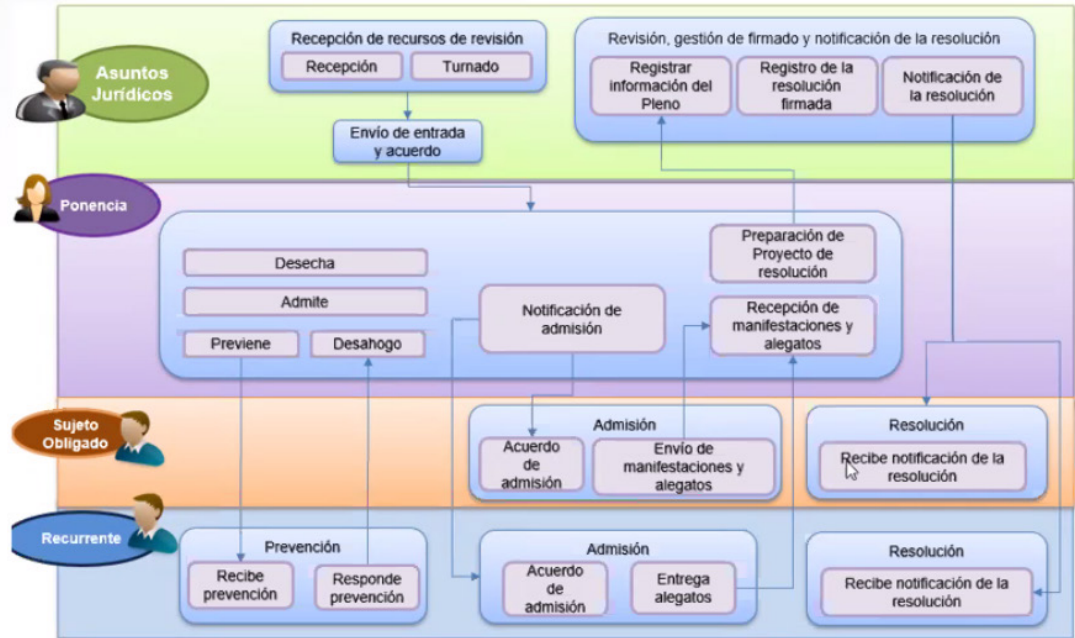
Asuntos Jurídicos

Recepción de recursos de revisión

Recepción

Turnado

Envío de entrada y acuerdo

Revisión, gestión de firmado y notificación de la resolución

Registrar información del Pleno

Registro de la resolución firmada

Notificación de la resolución

Ponencia

Desecha

Admite

Previene

Desahogo

Notificación de admisión

Preparación de Proyecto de resolución

Recepción de manifestaciones y alegatos

Sujeto Obligado

Admisión

Acuerdo de admisión

Envío de manifestaciones y alegatos

Resolución

Recibe notificación de la resolución

Recurrente

Prevención

Recibe prevención

Responde prevención

Admisión

Acuerdo de admisión

Entrega alegatos

Resolución

Recibe notificación de la resolución